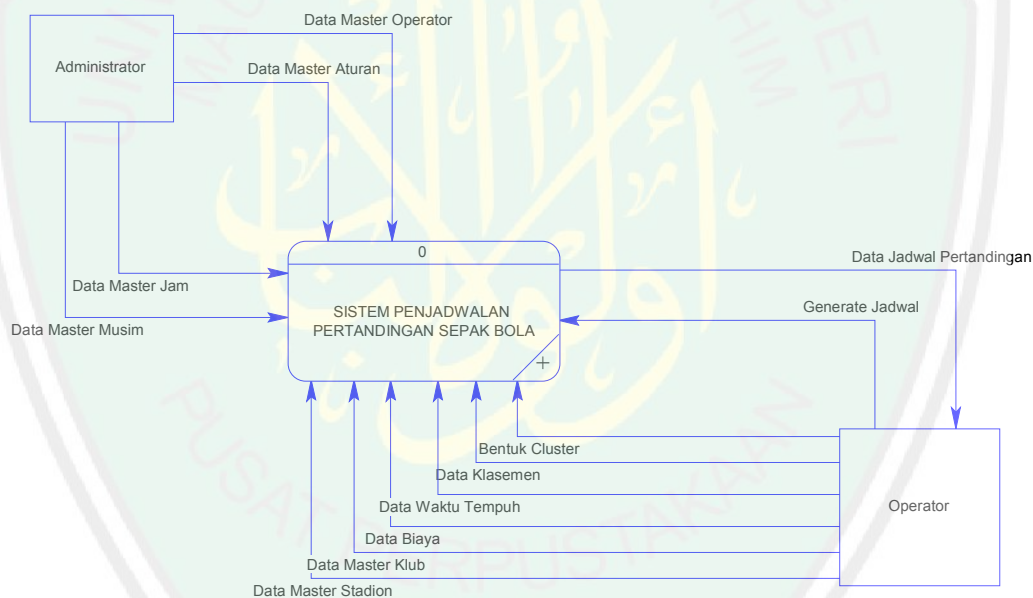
Administrator

Data Master Operator

Data Master Aturan

Data Master Jam

Data Master Musim

0

SISTEM PENJADWALAN PERTANDINGAN SEPAK BOLA

+

Data Jadwal Pertandingan

Generate Jadwal

Bentuk Cluster

Data Klasemen

Data Waktu Tempuh

Data Biaya

Data Master Klub

Data Master Stadion

Operator